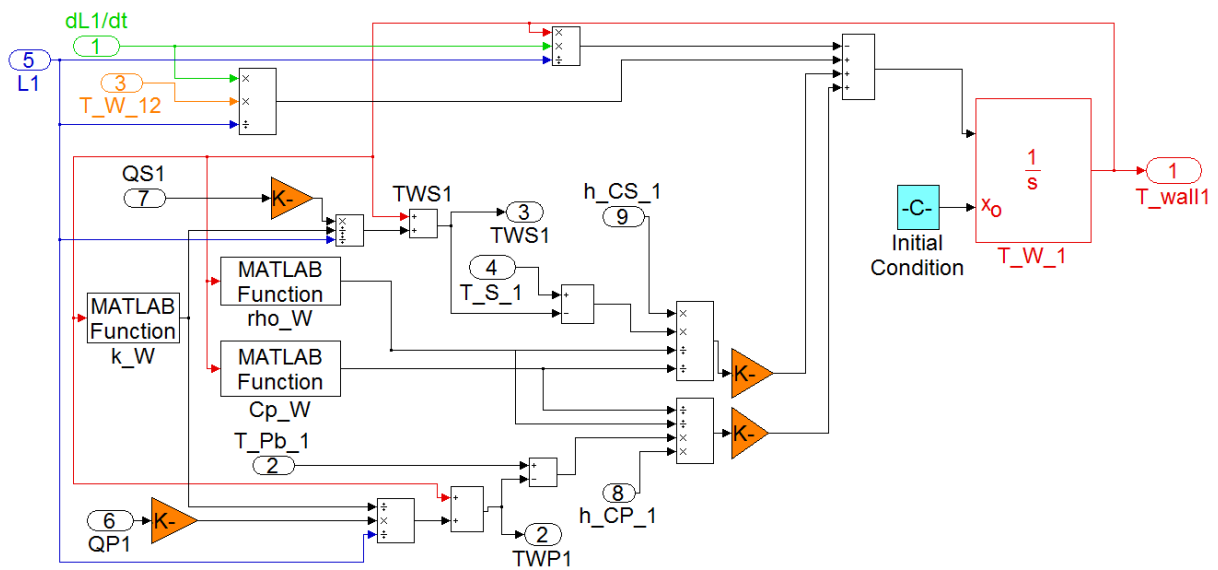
dL1/dt
1
5
L1
3
T_W_12
QS1
7
K-
TWS1
3
TWS1
h_CS_1
9
4
T_S_1
MATLAB Function
rho_W
MATLAB Function
k_W
MATLAB Function
Cp_W
K-
K-
T_Pb_1
2
8
h_CP_1
6
QP1
K-
2
TWP1
$\frac{1}{s}$
$x_o$
T_W_1
1
T_wall1
-C-
Initial Condition